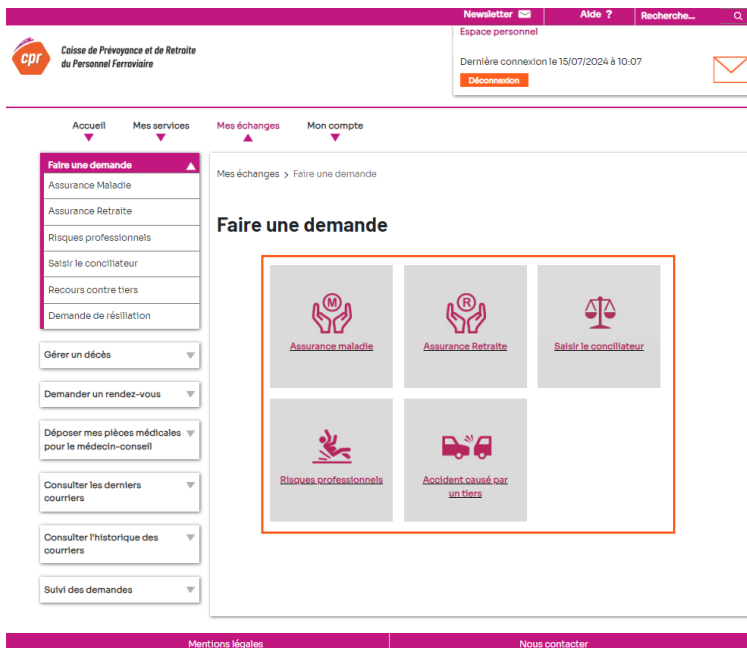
Newsletter Aide ? Recherche...

cpr Caisse de Prévoyance et de Retraite du Personnel Ferroviaire

Espace personnel

Dernière connexion le 15/07/2024 à 10:07

Déconnexion

Accueil Mes services Mes échanges Mon compte

Faire une demande

Assurance Maladie

Assurance Retraite

Risques professionnels

Saisir le conciliateur

Recours contre tiers

Demande de résiliation

Gérer un décès

Demander un rendez-vous

Déposer mes pièces médicales pour le médecin-conseil

Consulter les derniers courriers

Consulter l'historique des courriers

Suivi des demandes

Mes échanges > Faire une demande

Faire une demande

M Assurance maladie

R Assurance Retraite

Saisir le conciliateur

Risques professionnels

Accident causé par un tiers

Mentions légales

Nous contacter